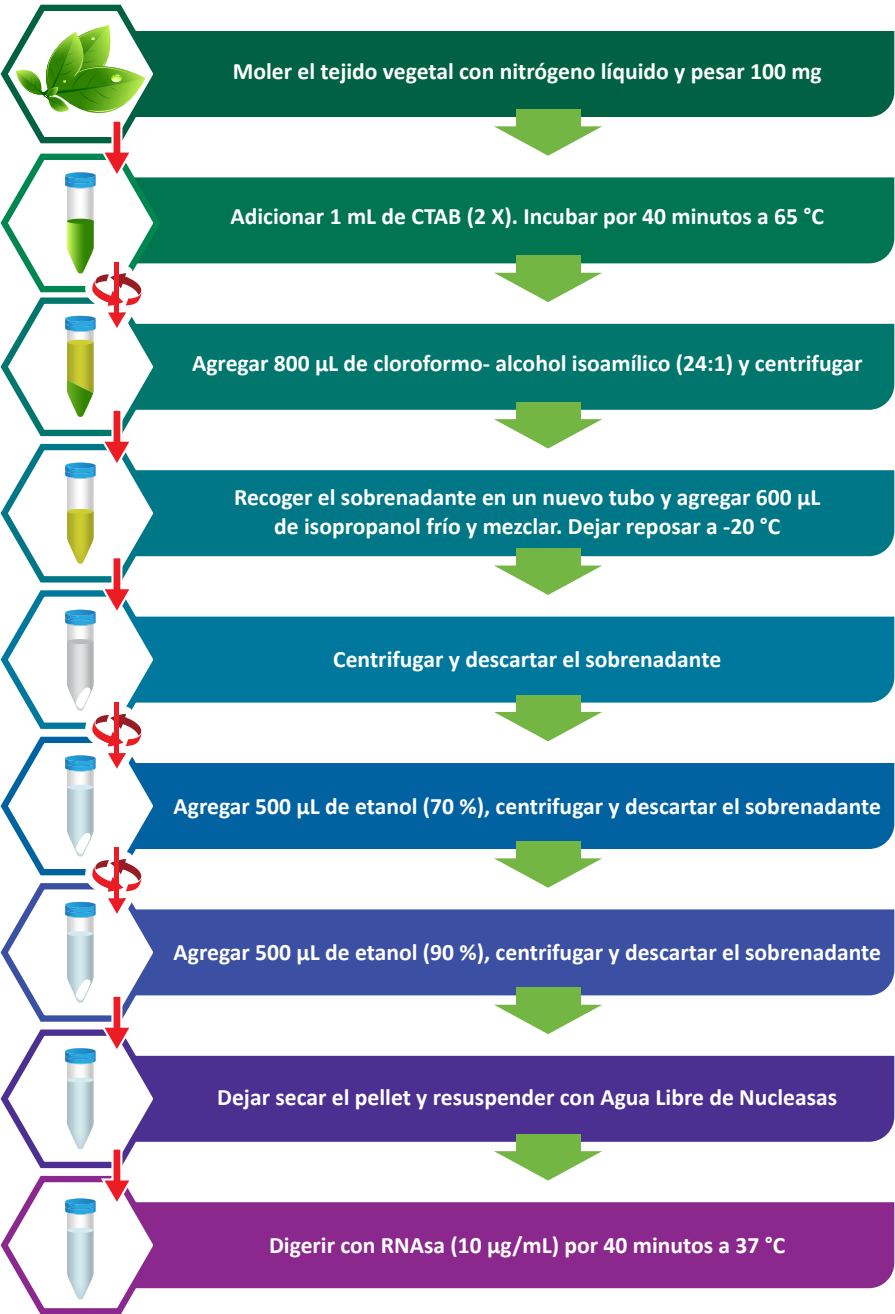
Moler el tejido vegetal con nitrógeno líquido y pesar 100 mg

Adicionar 1 mL de CTAB (2 X). Incubar por 40 minutos a 65 °C

Agregar 800 µL de cloroformo- alcohol isoamílico (24:1) y centrifugar

Recoger el sobrenadante en un nuevo tubo y agregar 600 µL de isopropanol frío y mezclar. Dejar reposar a -20 °C

Centrifugar y descartar el sobrenadante

Agregar 500 µL de etanol (70 %), centrifugar y descartar el sobrenadante

Agregar 500 µL de etanol (90 %), centrifugar y descartar el sobrenadante

Dejar secar el pellet y resuspender con Agua Libre de Nucleasas

Digerir con RNAsa (10 µg/mL) por 40 minutos a 37 °C